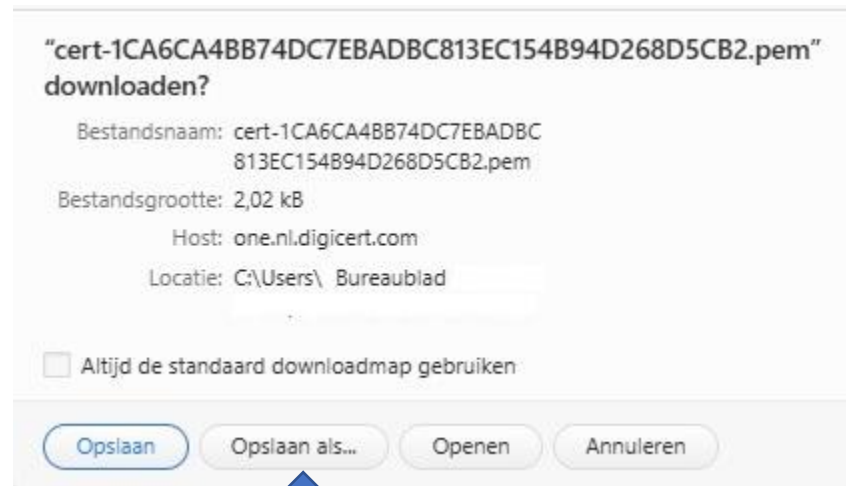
"cert-1CA6CA4BB74DC7EBADBC813EC154B94D268D5CB2.pem" downloaden?

Bestandsnaam: cert-1CA6CA4BB74DC7EBADBC813EC154B94D268D5CB2.pem

Bestandsgrootte: 2,02 kB

Host: one.nl.digicert.com

Locatie: C:\Users\ Bureaublad

Altijd de standaard downloadmap gebruiken

Opslaan

Opslaan als...

Openen

Annuleren